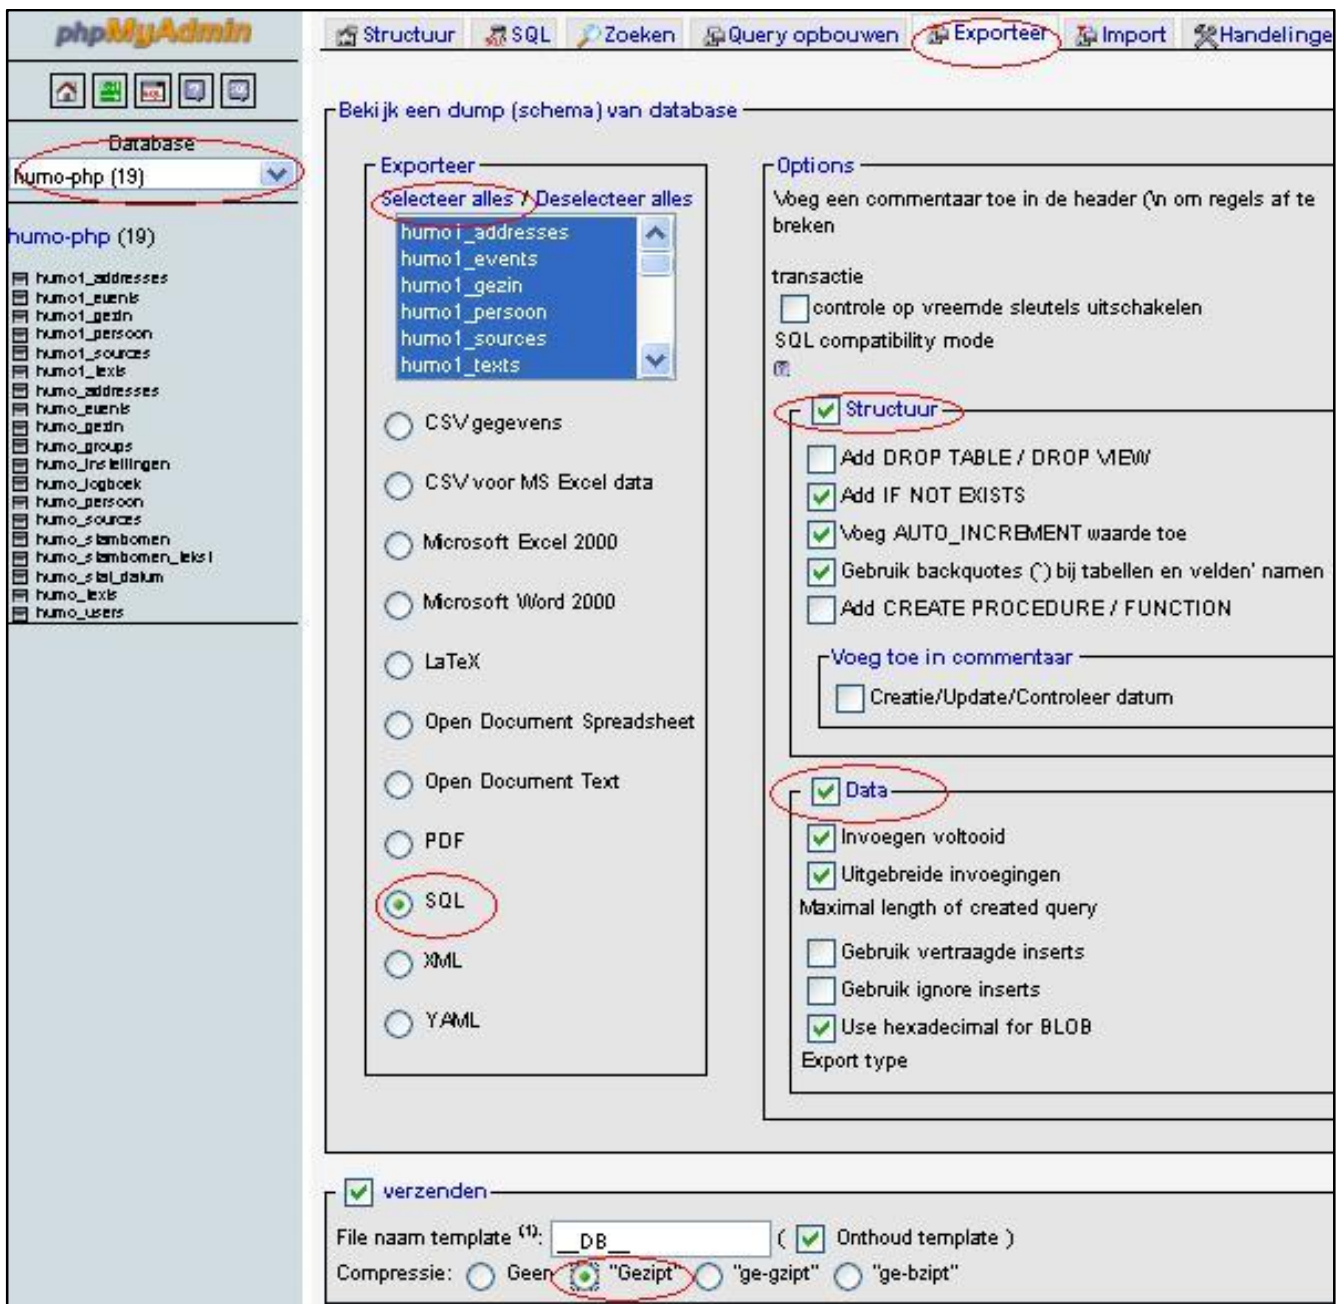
phpMyAdmin

Database
humo-php (19)

humo-php (19)

humo1_addresses
humo1_events
humo1_gezin
humo1_persoon
humo1_sources
humo1_texts
humo_addresses
humo_events
humo_gezin
humo_groups
humo_instellingen
humo_logboek
humo_persoon
humo_sources
humo_stambomen
humo_stambomen_tekst
humo_stat_datum
humo_texts
humo_users

Structuur | SQL | Zoeken | Query opbouwen | Exporteer | Import | Handelinge

Bekijk een dump (schema) van database

Exporteer
Selecteer alles / Deselecteer alles
humo1_addresses
humo1_events
humo1_gezin
humo1_persoon
humo1_sources
humo1_texts

CSV gegevens
CSV voor MS Excel data
Microsoft Excel 2000
Microsoft Word 2000
LaTeX
Open Document Spreadsheet
Open Document Text
PDF
SQL
XML
YAML

Options
Voeg een commentaar toe in de header (\n om regels af te breken

transactie
controle op vreemde sleutels uitschakelen
SQL compatibility mode

Structuur
Add DROP TABLE / DROP VIEW
Add IF NOT EXISTS
Voeg AUTO_INCREMENT waarde toe
Gebruik backquotes (`) bij tabellen en velden' namen
Add CREATE PROCEDURE / FUNCTION

Voeg toe in commentaar
Creatie/Update/Controleer datum

Data
Invoegen voltooid
Uitgebreide invoegingen
Maximal length of created query
Gebruik vertraagde inserts
Gebruik ignore inserts
Use hexadecimal for BLOB
Export type

verzenden
File naam template $^{(1)}$: __DB__ ( Onthoud template )
Compressie: Geen "Gezipt" "ge-gzipt" "ge-bzipt"